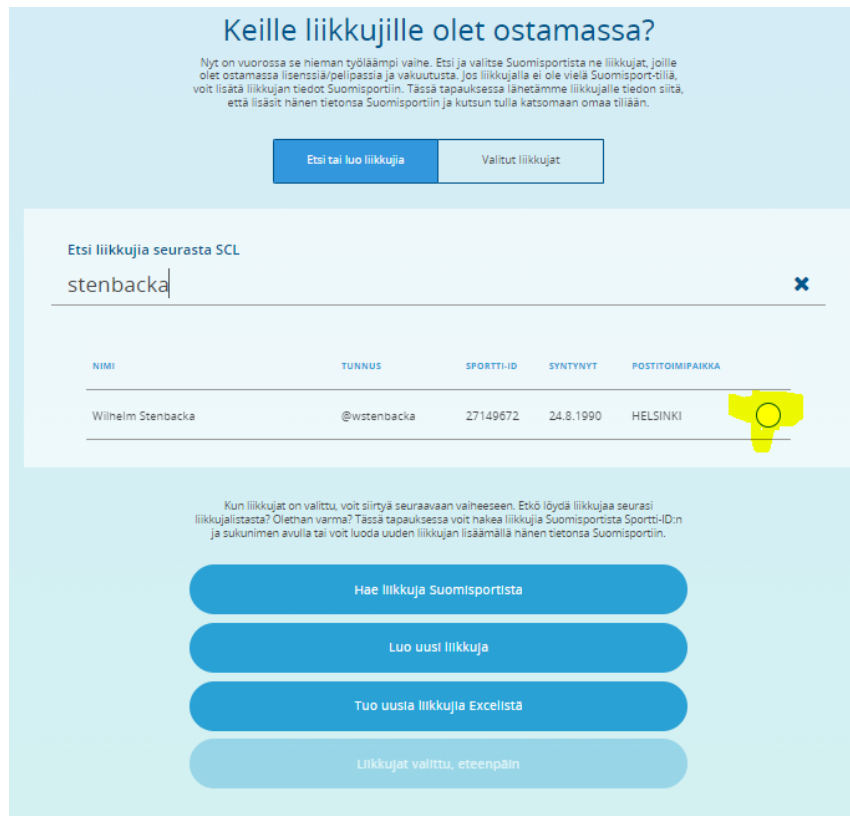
Keille liikkujille olet ostamassa?

Nyt on vuorossa se hieman työläämpi vaihe. Etsi ja valitse Suomisportista ne liikkujat, joille olet ostamassa lisenssiä/pelipassia ja vakuutusta. Jos liikkujalla ei ole vielä Suomisport-tiliä, voit lisätä liikkujan tiedot Suomisportiin. Tässä tapauksessa lähetämme liikkujalle tiedon siitä, että lisäsit hänen tietonsa Suomisportiin ja kutsun tulla katsomaan omaa tiliään.

Etsi tai luo liikkujia | Valitut liikkujat

Etsi liikkujia seurasta SCL

stenbacka

| NIMI | TUNNUS | SPORTTI-ID | SYNTYNYT | POSTITOIMIPAIKKA |
|---|---|---|---|---|
| Wilhelm Stenbacka | @wstenbacka | 27149672 | 24.8.1990 | HELSINKI |

Kun liikkujat on valittu, voit siirtyä seuraavaan vaiheeseen. Etkö löydä liikkujaa seurasi liikkujalistasta? Olethan varma? Tässä tapauksessa voit hakea liikkujia Suomisportista Sportti-ID:n ja sukunimen avulla tai voit luoda uuden liikkujan lisäämällä hänen tietonsa Suomisportiin.

Hae liikkuja Suomisportista

Luo uusi liikkuja

Tuo uusia liikkujia Excelistä

Liikkujat valittu, eteenpäin